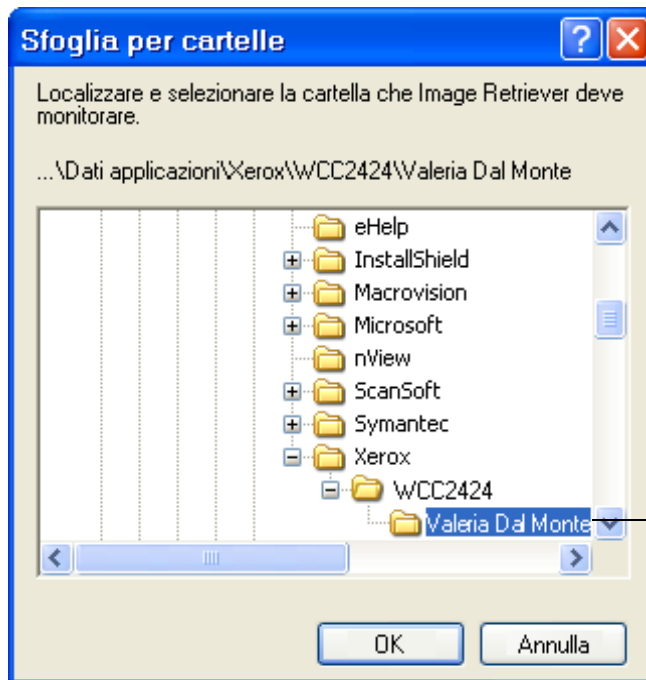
Sfoglia per cartelle

Localizzare e selezionare la cartella che Image Retriever deve monitorare.

...\Dati applicazioni\Xerox\WCC2424\Valeria Dal Monte

eHelp
InstallShield
Macrovision
Microsoft
nView
ScanSoft
Symantec
Xerox
WCC2424
Valeria Dal Monte

OK
Annulla